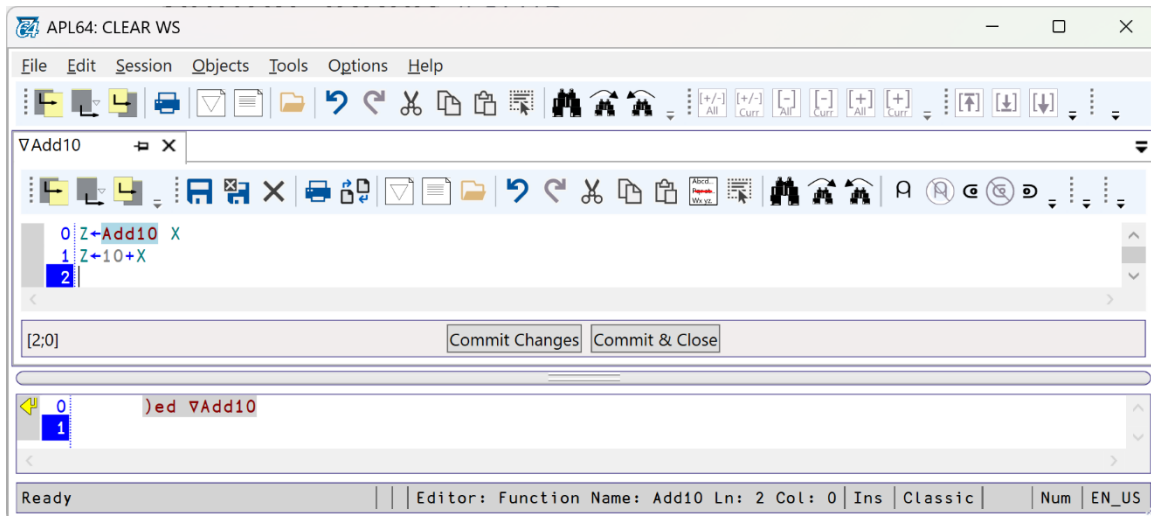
APL64: CLEAR WS

File Edit Session Objects Tools Options Help

[+/-] All [+/-] Curr [-] All [-] Curr [+] All [+] Curr

∇Add10

Abcd Wx yz

0 Z←Add10 X
1 Z←10+X
2

[2;0]

Commit Changes Commit & Close

0 )ed ∇Add10
1

Ready | Editor: Function Name: Add10 Ln: 2 Col: 0 | Ins | Classic | Num | EN_US